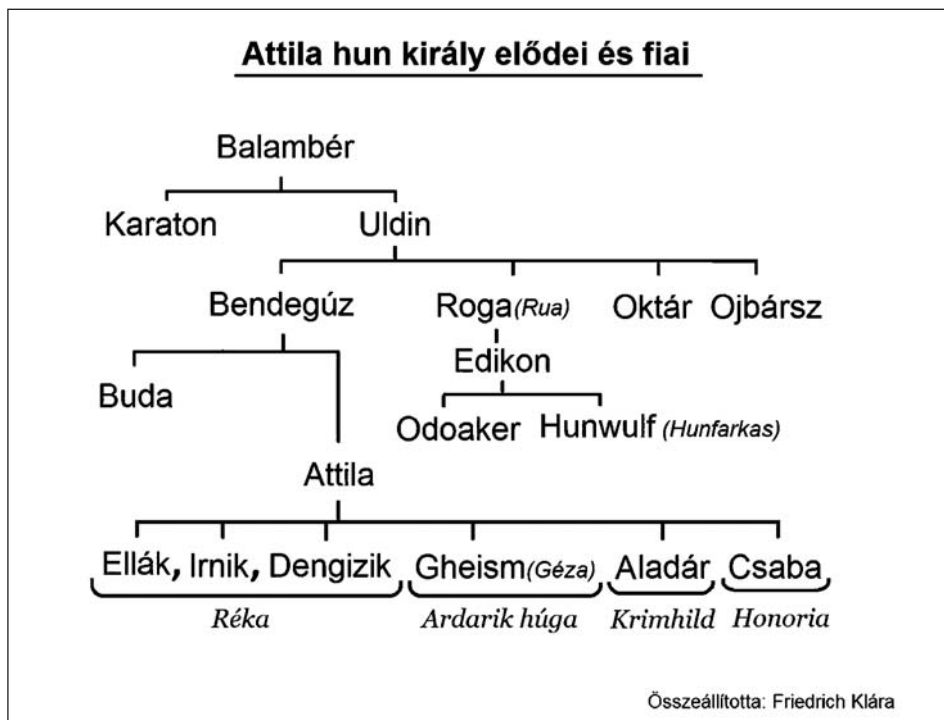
Attila hun király elődei és fiai

Balambér

Karaton Uldin

Bendegúz Roga(Rua) Oktár Ojbársz

Edikon

Buda

Odoaker Hunwulf (Hunfarkas)

Attila

Ellák, Irnik, Dengizik Gheism(Géza) Aladár Csaba

Réka Ardarik húga Krimhild Honoria

Összeállította: Friedrich Klára